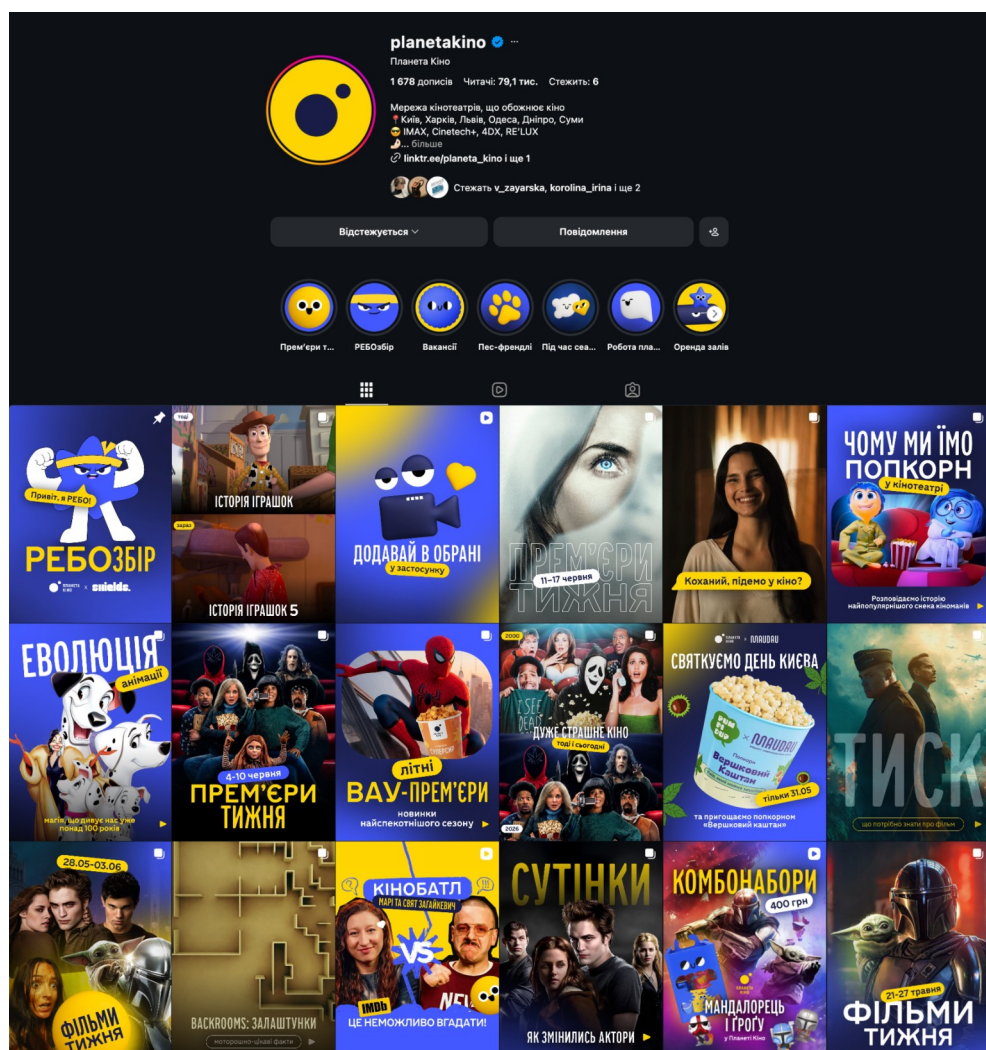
planetakino ···
Планета Кіно
1 678 дописів Читачі: 79,1 тис. Стежить: 6

Мережа кінотеатрів, що обожнює кіно
📍Київ, Харків, Львів, Одеса, Дніпро, Суми
😎 IMAX, Cinetech+, 4DX, RE'LUX
... більше
linktr.ee/planeta_kino і ще 1

Стежать v_zayarska, korolina_irina і ще 2

Відстежується
Повідомлення

Прем'єри т...
РЕБОзбір
Вакансії
Пес-френдлі
Під час сеа...
Робота пла...
Оренда залів

Привіт, я РЕБО!
РЕБОЗБІР
планета кіно × shields

тоді
ІСТОРІЯ ІГРАШОК
зараз
ІСТОРІЯ ІГРАШОК 5

ДОДАВАЙ В ОБРАНІ
у застосунку

ПРЕМ'ЄРИ ТИЖНЯ
11–17 червня

Коханий, підемо у кіно?

ЧОМУ МИ ЇМО ПОПКОРН
у кінотеатрі
Розповідаємо історію найпопулярнішого снека кіноманів

ЕВОЛЮЦІЯ
анімації
магія, що дивує нас уже понад 100 років

4-10 червня
ПРЕМ'ЄРИ ТИЖНЯ

літні
ВАУ-ПРЕМ'ЄРИ
новинки найспектакулярнішого сезону

2000
ДУЖЕ СТРАШНЕ КІНО
тоді і сьогодні
2026

планета кіно × NAVDAU
СВЯТКУЄМО ДЕНЬ КИЄВА
Попкорн Вершковий Каштан
тільки 31.05
та пригощаємо попкорном «Вершковий каштан»

ТИСК
що потрібно знати про фільм

28.05-03.06
ФІЛЬМИ ТИЖНЯ

BACKROOMS: ЗАЛАШТУНКИ
моторошно-цікаві факти

КІНОБАТЛ
МАРІ ТА СВЯТ ЗАГАЙКЕВИЧ
VS
IMDb
ЦЕ НЕМОЖЛИВО ВГАДАТИ!

СУТІНКИ
ЯК ЗМІНИЛИСЬ АКТОРИ

КОМБОНАБОРИ
400 грн
МАНДАЛОРЕЦЬ І ҐРОҐУ
у Планеті Кіно

21-27 травня
ФІЛЬМИ ТИЖНЯ